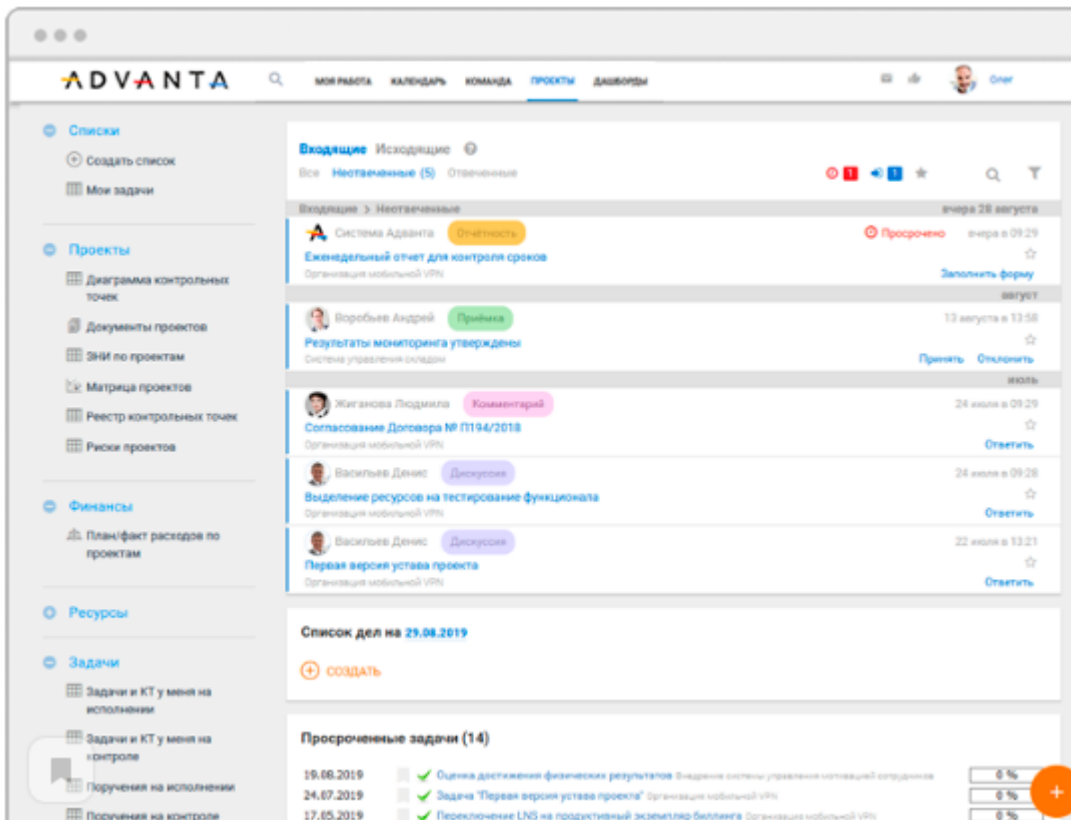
ADVANTA

МОЯ РАБОТА КАЛЕНДАРЬ КОМАНДА ПРОЕКТЫ ДАШБОРДЫ

Олег

Списки
Создать список
Мои задачи

Проекты
Диаграмма контрольных точек
Документы проектов
ЗНИ по проектам
Матрица проектов
Реестр контрольных точек
Риски проектов

Финансы
План/факт расходов по проектам

Ресурсы

Задачи
Задачи и КТ у меня на исполнении
Задачи и КТ у меня на контроле
Поручения на исполнении
Поручения на контроле

Входящие Исходящие
Все Неотвеченные (5) Отвеченные
1 1

Входящие > Неотвеченные вчера 28 августа

Система Адванта Отчетность Просрочено вчера в 09:29
Еженедельный отчет для контроля сроков
Организация мобильной VPN Заполнить форму

август

Воробьев Андрей Приёмка 13 августа в 13:58
Результаты мониторинга утверждены
Система управления складом Принять Отклонить

июль

Жиганова Людмила Комментарий 24 июля в 09:29
Согласование Договора № П194/2018
Организация мобильной VPN Ответить

Васильев Денис Дискуссия 24 июля в 09:28
Выделение ресурсов на тестирование функционала
Организация мобильной VPN Ответить

Васильев Денис Дискуссия 22 июля в 13:21
Первая версия устава проекта
Организация мобильной VPN Ответить

Список дел на 29.08.2019

СОЗДАТЬ

Просроченные задачи (14)

19.08.2019 Оценка достижения физических результатов Внедрение системы управления мотивацией сотрудников 0 %
24.07.2019 Задача "Первая версия устава проекта" Организация мобильной VPN 0 %
17.05.2019 Переключение LNS на продуктивный экземпляр биллинга Организация мобильной VPN 0 %